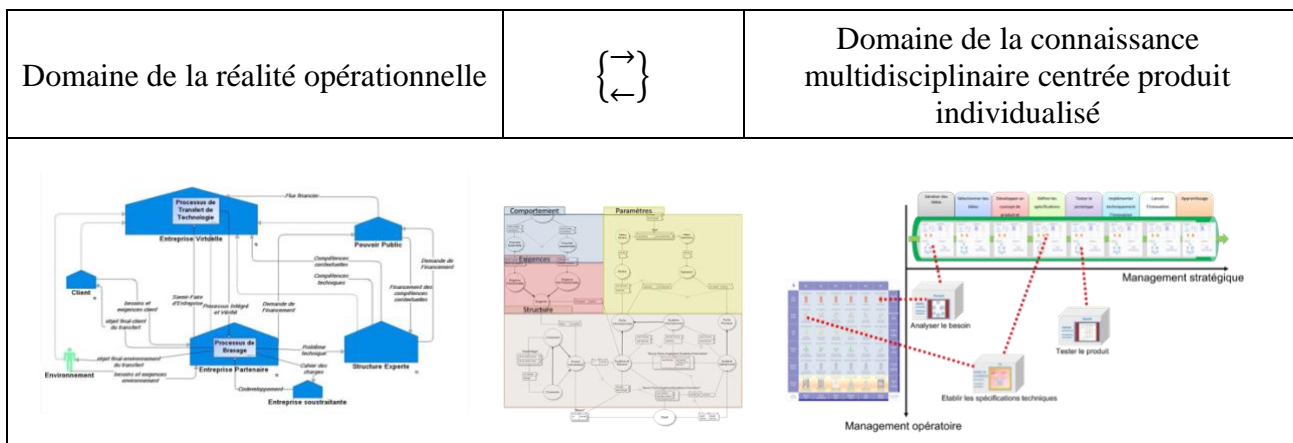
| Domaine de la réalité opérationnelle | $\begin{Bmatrix}\rightarrow\\\leftarrow\end{Bmatrix}$ | Domaine de la connaissance multidisciplinaire centrée produit individualisé |
|---|---|---|

Processus de Transfert de Technologie

Flux financier

Entreprise Virtuelle

Pouvoir Public

Demande de financement

Compétences contextuelles

Compétences techniques

Financement des compétences contextuelles

Client

besoins et exigences client

objet final client du transfert

Savoir-Faire d'Entreprise

Processus Intégré et Vérifié

Demande de financement

Processus de Brassage

Problème technique

Cahier des charges

Environnement

objet final environnement du transfert

besoins et exigences environnement

Entreprise Partenaire

Structure Experte

Codéveloppement

Entreprise soustraitante

Comportement

Paramètres

Exigences

Structure

Génération des Idées

Sélectionner les Idées

Développer un concept de produit et

Définir les spécifications

Tester le prototype

Implémenter technologiquement l'innovation

Lancer l'innovation

Apprentissage

Management stratégique

Analyser le besoin

Tester le produit

Etablir les spécifications techniques

Management opératoire